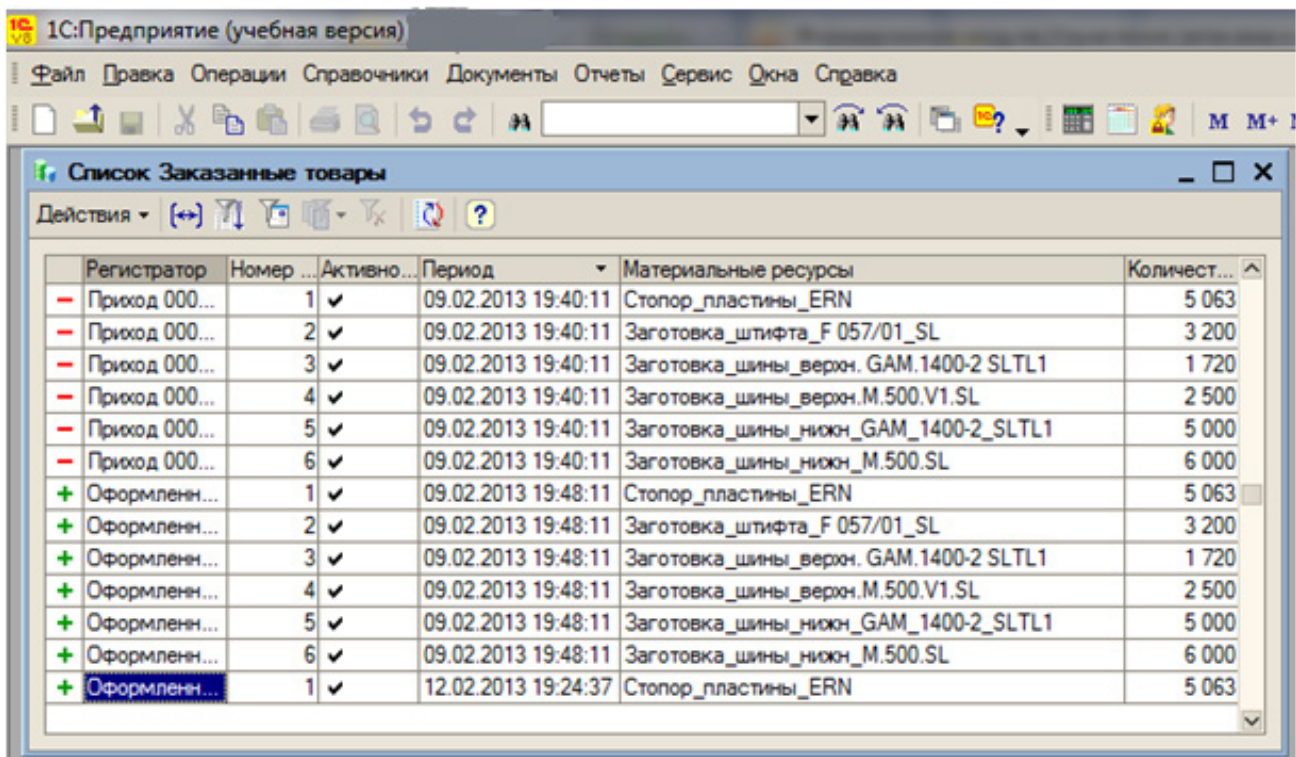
1С:Предприятие (учебная версия)

Файл Правка Операции Справочники Документы Отчеты Сервис Окна Справка

M M+

Список Заказанные товары

Действия

| | Регистратор | Номер ... | Активно... | Период | Материальные ресурсы | Количест... |
|---|---|---|---|---|---|---|
| − | Приход 000... | 1 | ✔ | 09.02.2013 19:40:11 | Стопор_пластины_ERN | 5 063 |
| − | Приход 000... | 2 | ✔ | 09.02.2013 19:40:11 | Заготовка_штифта_F 057/01_SL | 3 200 |
| − | Приход 000... | 3 | ✔ | 09.02.2013 19:40:11 | Заготовка_шины_верхн. GAM.1400-2 SLTL1 | 1 720 |
| − | Приход 000... | 4 | ✔ | 09.02.2013 19:40:11 | Заготовка_шины_верхн.M.500.V1.SL | 2 500 |
| − | Приход 000... | 5 | ✔ | 09.02.2013 19:40:11 | Заготовка_шины_нижн_GAM_1400-2_SLTL1 | 5 000 |
| − | Приход 000... | 6 | ✔ | 09.02.2013 19:40:11 | Заготовка_шины_нижн_M.500.SL | 6 000 |
| + | Оформленн... | 1 | ✔ | 09.02.2013 19:48:11 | Стопор_пластины_ERN | 5 063 |
| + | Оформленн... | 2 | ✔ | 09.02.2013 19:48:11 | Заготовка_штифта_F 057/01_SL | 3 200 |
| + | Оформленн... | 3 | ✔ | 09.02.2013 19:48:11 | Заготовка_шины_верхн. GAM.1400-2 SLTL1 | 1 720 |
| + | Оформленн... | 4 | ✔ | 09.02.2013 19:48:11 | Заготовка_шины_верхн.M.500.V1.SL | 2 500 |
| + | Оформленн... | 5 | ✔ | 09.02.2013 19:48:11 | Заготовка_шины_нижн_GAM_1400-2_SLTL1 | 5 000 |
| + | Оформленн... | 6 | ✔ | 09.02.2013 19:48:11 | Заготовка_шины_нижн_M.500.SL | 6 000 |
| + | Оформленн... | 1 | ✔ | 12.02.2013 19:24:37 | Стопор_пластины_ERN | 5 063 |